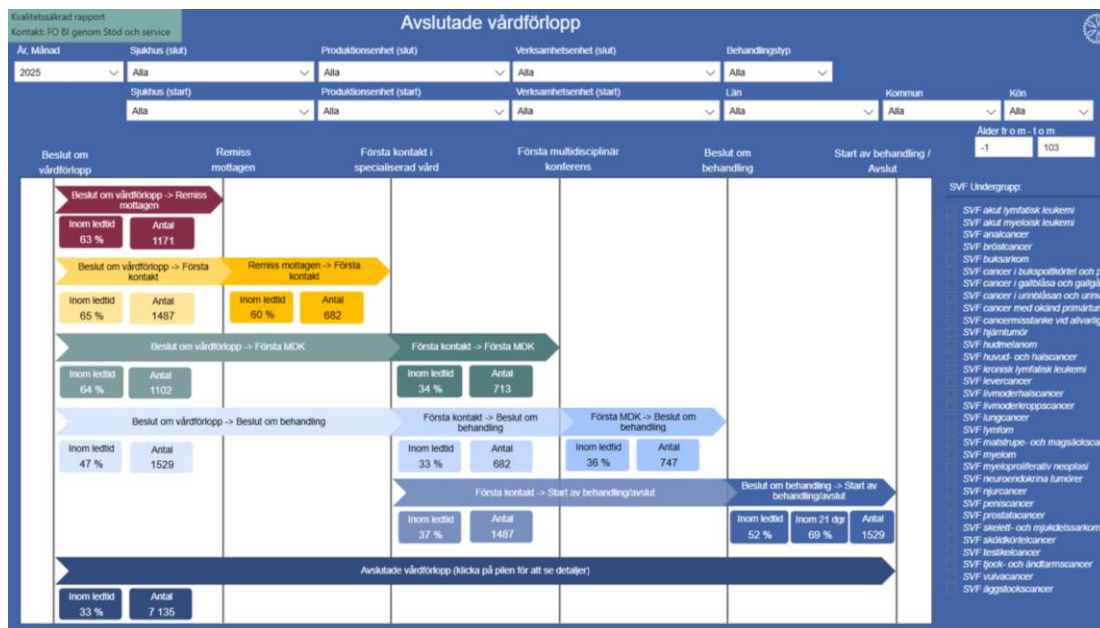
Kvalitetssäkrad rapport
Kontakt: FO BI genom Stöd och service

Avslutade vårdförlopp

År, Månad
2025

Sjukhus (slut)
Alla

Produktionsenhet (slut)
Alla

Verksamhetsenhet (slut)
Alla

Behandlingstyp
Alla

Sjukhus (start)
Alla

Produktionsenhet (start)
Alla

Verksamhetsenhet (start)
Alla

Län
Alla

Kommun
Alla

Kön
Alla

Ålder fr o m - t o m
-1
103

Beslut om vårdförlopp

Remiss mottagen

Första kontakt i specialiserad vård

Första multidisciplinär konferens

Beslut om behandling

Start av behandling / Avslut

Beslut om vårdförlopp -> Remiss mottagen
Inom ledtid
63 %
Antal
1171

Beslut om vårdförlopp -> Första kontakt
Inom ledtid
65 %
Antal
1487

Remiss mottagen -> Första kontakt
Inom ledtid
60 %
Antal
682

Beslut om vårdförlopp -> Första MDK
Inom ledtid
64 %
Antal
1102

Första kontakt -> Första MDK
Inom ledtid
34 %
Antal
713

Beslut om vårdförlopp -> Beslut om behandling
Inom ledtid
47 %
Antal
1529

Första kontakt -> Beslut om behandling
Inom ledtid
33 %
Antal
682

Första MDK -> Beslut om behandling
Inom ledtid
36 %
Antal
747

Första kontakt -> Start av behandling/avslut
Inom ledtid
37 %
Antal
1487

Beslut om behandling -> Start av behandling/avslut
Inom ledtid
52 %
Inom 21 dgr
69 %
Antal
1529

Avslutade vårdförlopp (klicka på pilen för att se detaljer)
Inom ledtid
33 %
Antal
7 135

SVF Undergrupp:
SVF akut lymfatisk leukemi
SVF akut myeloisk leukemi
SVF analcancer
SVF bröstcancer
SVF buksarkom
SVF cancer i bukspottkörtel och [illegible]
SVF cancer i gallblåsa och gallgå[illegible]
SVF cancer i urinblåsan och urinv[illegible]
SVF cancer med okänd primärtu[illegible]
SVF cancermisstanke vid allvarlig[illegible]
SVF hjärntumör
SVF hudmelanom
SVF huvud- och halscancer
SVF kronisk lymfatisk leukemi
SVF levercancer
SVF livmoderhalscancer
SVF livmoderkroppscancer
SVF lungcancer
SVF lymfom
SVF matstrupe- och magsäcksca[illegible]
SVF myelom
SVF myeloproliferativ neoplasi
SVF neuroendokrina tumörer
SVF njurcancer
SVF peniscancer
SVF prostatacancer
SVF skelett- och mjukdelssarkom
SVF sköldkörtelcancer
SVF testikelcancer
SVF tjock- och ändtarmscancer
SVF vulvacancer
SVF äggstockscancer